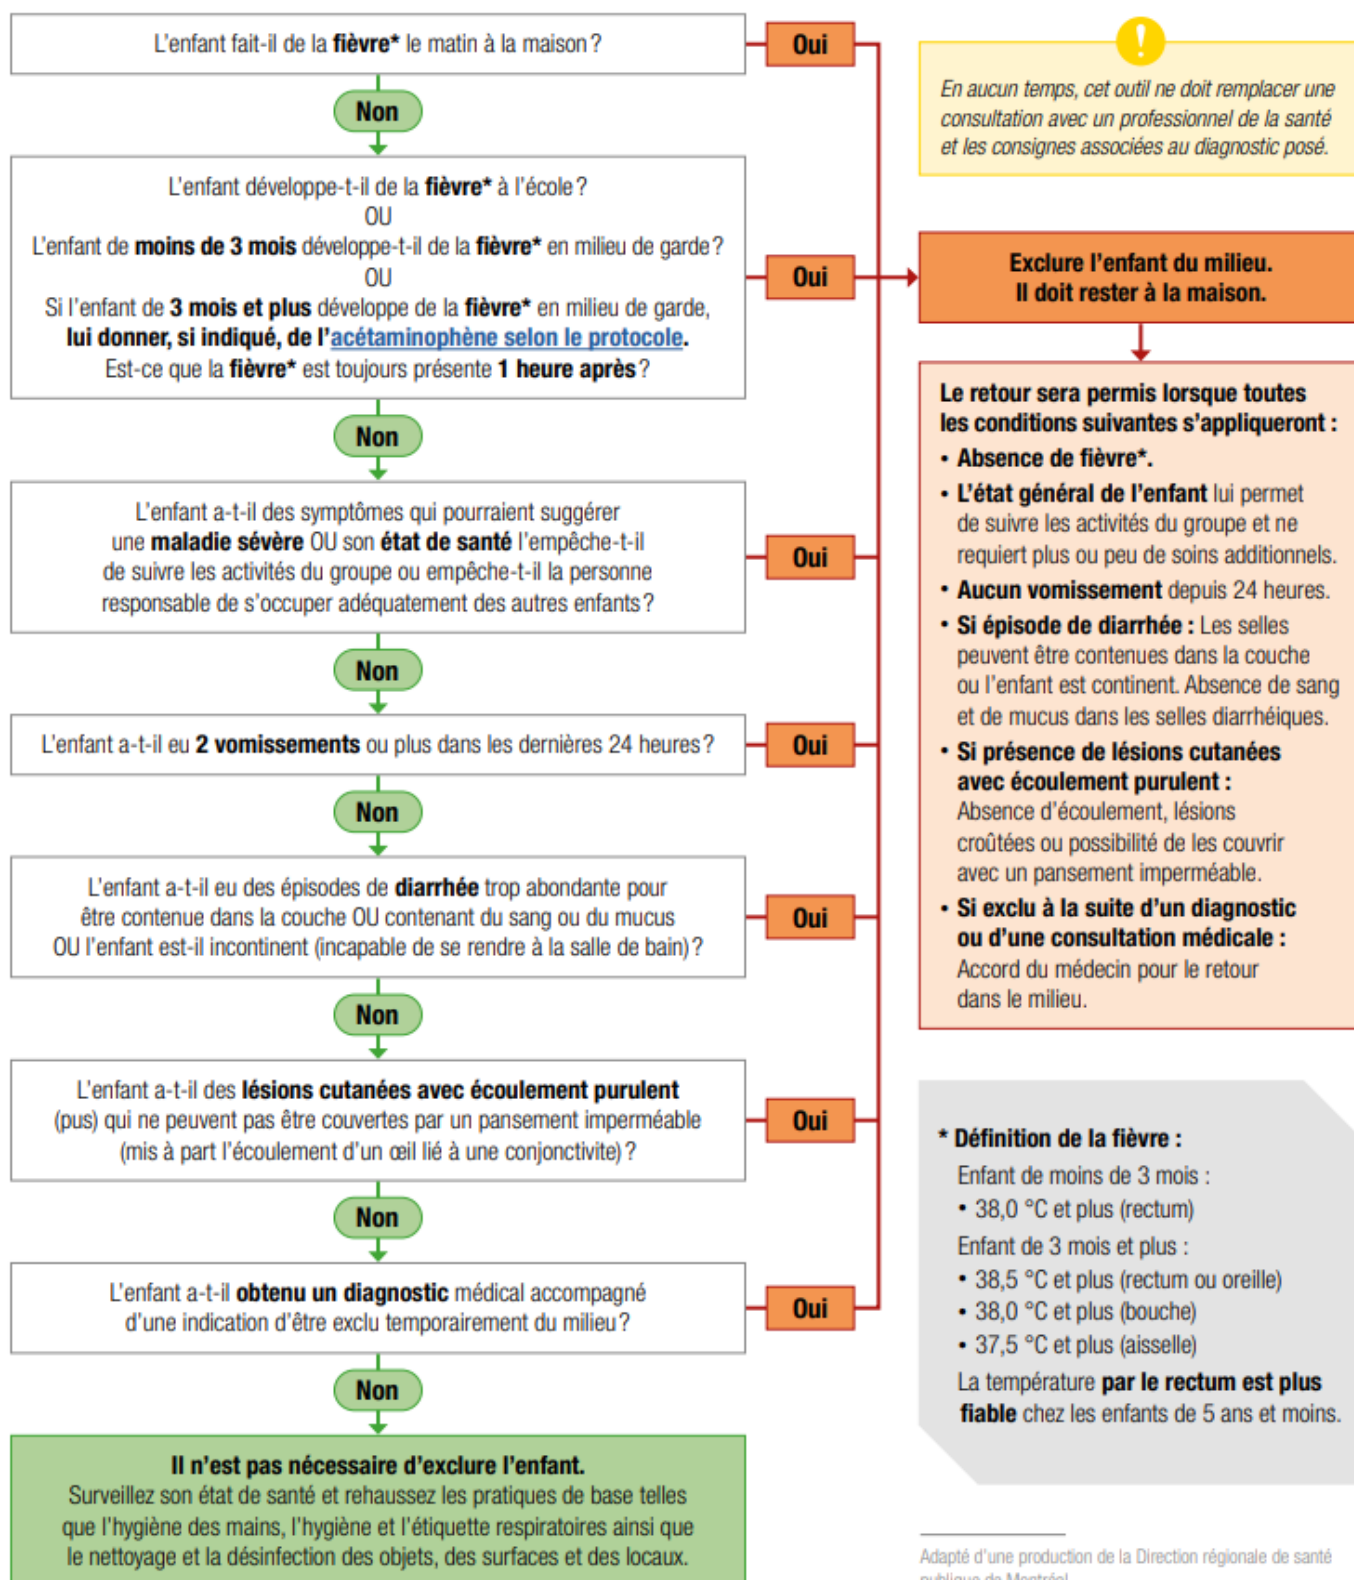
L'enfant fait-il de la fièvre* le matin à la maison?

Oui

Non

L'enfant développe-t-il de la fièvre* à l'école?
OU
L'enfant de moins de 3 mois développe-t-il de la fièvre* en milieu de garde?
OU
Si l'enfant de 3 mois et plus développe de la fièvre* en milieu de garde, lui donner, si indiqué, de l'acétaminophène selon le protocole.
Est-ce que la fièvre* est toujours présente 1 heure après?

Oui

Non

L'enfant a-t-il des symptômes qui pourraient suggérer une maladie sévère OU son état de santé l'empêche-t-il de suivre les activités du groupe ou empêche-t-il la personne responsable de s'occuper adéquatement des autres enfants?

Oui

Non

L'enfant a-t-il eu 2 vomissements ou plus dans les dernières 24 heures?

Oui

Non

L'enfant a-t-il eu des épisodes de diarrhée trop abondante pour être contenue dans la couche OU contenant du sang ou du mucus OU l'enfant est-il incontinent (incapable de se rendre à la salle de bain)?

Oui

Non

L'enfant a-t-il des lésions cutanées avec écoulement purulent (pus) qui ne peuvent pas être couvertes par un pansement imperméable (mis à part l'écoulement d'un œil lié à une conjonctivite)?

Oui

Non

L'enfant a-t-il obtenu un diagnostic médical accompagné d'une indication d'être exclu temporairement du milieu?

Oui

Non

Il n'est pas nécessaire d'exclure l'enfant.
Surveillez son état de santé et rehaussez les pratiques de base telles que l'hygiène des mains, l'hygiène et l'étiquette respiratoires ainsi que le nettoyage et la désinfection des objets, des surfaces et des locaux.

!

En aucun temps, cet outil ne doit remplacer une consultation avec un professionnel de la santé et les consignes associées au diagnostic posé.

Exclure l'enfant du milieu.
Il doit rester à la maison.

Le retour sera permis lorsque toutes les conditions suivantes s'appliqueront :
• Absence de fièvre*.
• L'état général de l'enfant lui permet de suivre les activités du groupe et ne requiert plus ou peu de soins additionnels.
• Aucun vomissement depuis 24 heures.
• Si épisode de diarrhée : Les selles peuvent être contenues dans la couche ou l'enfant est continent. Absence de sang et de mucus dans les selles diarrhéiques.
• Si présence de lésions cutanées avec écoulement purulent : Absence d'écoulement, lésions croûtées ou possibilité de les couvrir avec un pansement imperméable.
• Si exclu à la suite d'un diagnostic ou d'une consultation médicale : Accord du médecin pour le retour dans le milieu.

* Définition de la fièvre :
Enfant de moins de 3 mois :
• 38,0 °C et plus (rectum)
Enfant de 3 mois et plus :
• 38,5 °C et plus (rectum ou oreille)
• 38,0 °C et plus (bouche)
• 37,5 °C et plus (aisselle)
La température par le rectum est plus fiable chez les enfants de 5 ans et moins.

Adapté d'une production de la Direction régionale de santé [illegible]